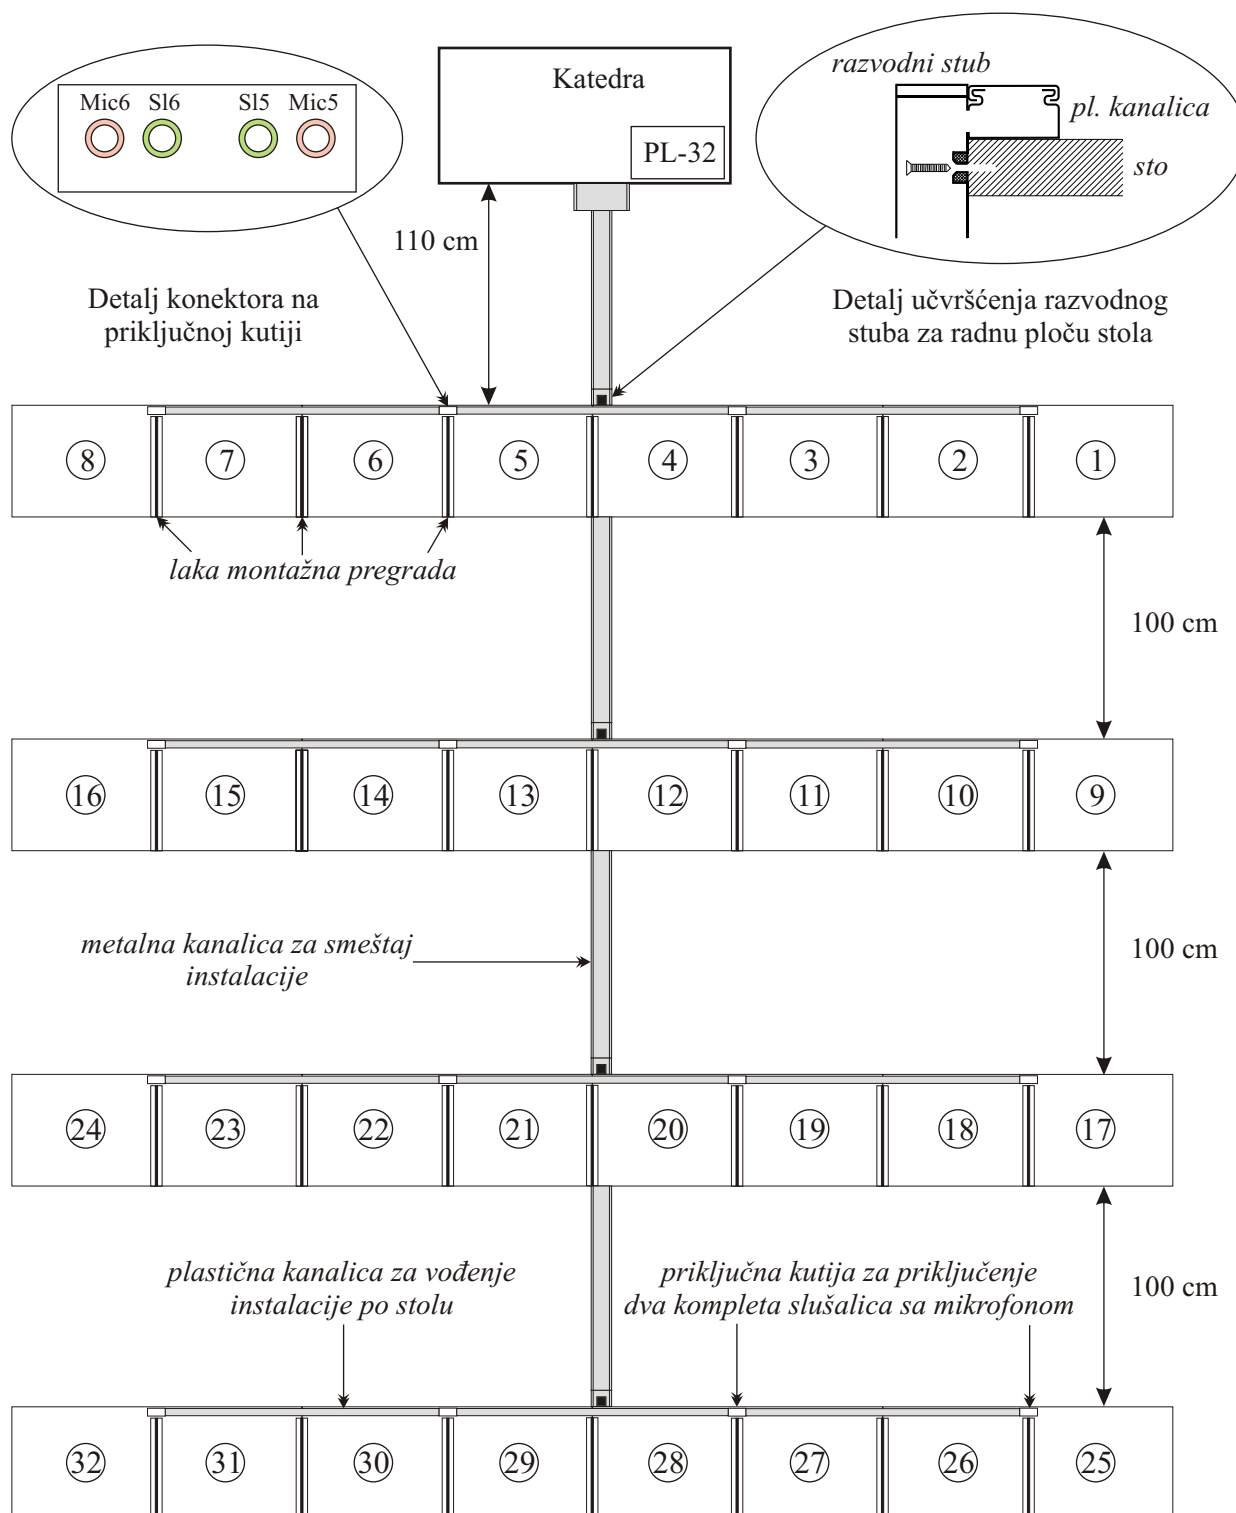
Mic6 Sl6 Sl5 Mic5

Katedra

PL-32

razvodni stub

pl. kanalica

sto

110 cm

Detalj konektora na priključnoj kutiji

Detalj učvršćenja razvodnog stuba za radnu ploču stola

8 7 6 5 4 3 2 1

laka montažna pregrada

100 cm

16 15 14 13 12 11 10 9

metalna kanalica za smeštaj instalacije

100 cm

24 23 22 21 20 19 18 17

plastična kanalica za vođenje instalacije po stolu

priključna kutija za priključenje dva kompleta slušalica sa mikrofonom

100 cm

32 31 30 29 28 27 26 25